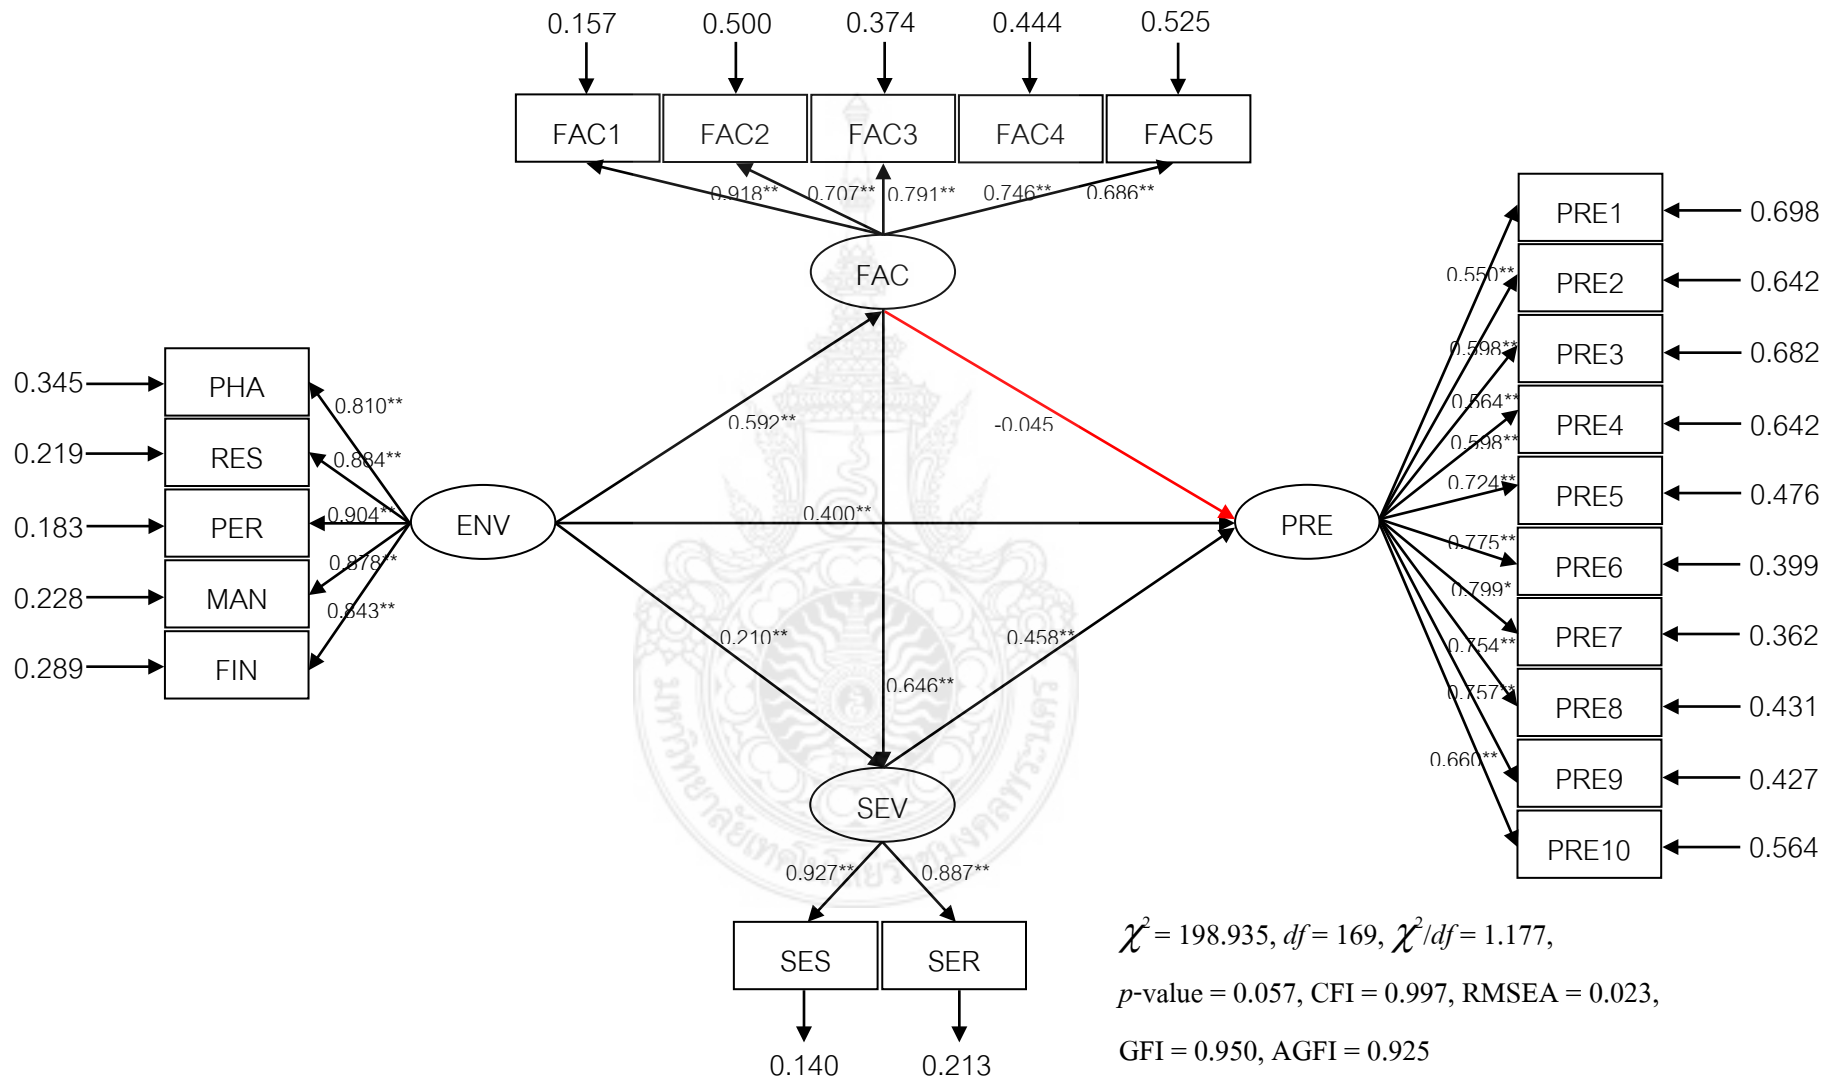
0.157 0.500 0.374 0.444 0.525

FAC1 FAC2 FAC3 FAC4 FAC5

0.918** 0.707** 0.791** 0.746** 0.686**

FAC

PRE1 0.698
PRE2 0.642
PRE3 0.682
PRE4 0.642
PRE5 0.476
PRE6 0.399
PRE7 0.362
PRE8 0.431
PRE9 0.427
PRE10 0.564

0.550**
0.598**
0.564**
0.598**
0.724**
0.775**
0.799*
0.754**
0.757**
0.660**

0.345 PHA
0.219 RES
0.183 PER
0.228 MAN
0.289 FIN

0.810**
0.884**
0.904**
0.878**
0.843**

ENV

0.592**

-0.045

0.400**

PRE

0.210**

0.458**

0.646**

SEV

0.927** 0.887**

SES SER

0.140 0.213

$\chi^2$ = 198.935, $df$ = 169, $\chi^2/df$ = 1.177,

$p$-value = 0.057, CFI = 0.997, RMSEA = 0.023,

GFI = 0.950, AGFI = 0.925